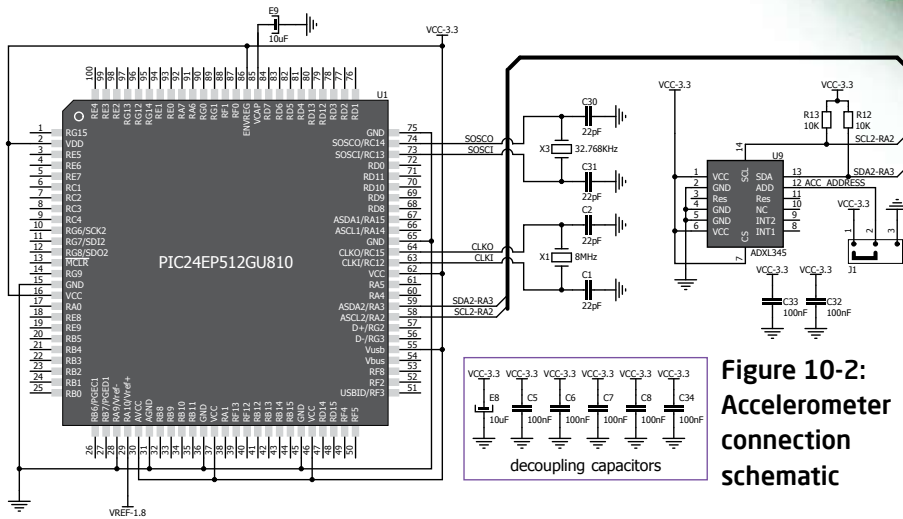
E9
10uF
VCC-3.3
U1
PIC24EP512GU810

100 RE4
99 RE3
98 RE2
97 RG13
96 RG12
95 RG14
94 RE1
93 RE0
92 RA7
91 RA6
90 RG0
89 RG1
88 RF1
87 RF0
86 ENVREG
85 VCAP
84 RD7
83 RD6
82 RD5
81 RD4
80 RD13
79 RD12
78 RD3
77 RD2
76 RD1

1 RG15
2 VDD
3 RE5
4 RE6
5 RE7
6 RC1
7 RC2
8 RC3
9 RC4
10 RG6/SCK2
11 RG7/SDI2
12 RG8/SDO2
13 MCLR
14 RG9
15 GND
16 VCC
17 RA0
18 RE8
19 RE9
20 RB5
21 RB4
22 RB3
23 RB2
24 RB1
25 RB0

GND 75
SOSCO/RC14 74
SOSCI/RC13 73
RD0 72
RD11 71
RD10 70
RD9 69
RD8 68
ASDA1/RA15 67
ASCL1/RA14 66
GND 65
CLKO/RC15 64
CLKI/RC12 63
VCC 62
RA5 61
RA4 60
ASDA2/RA3 59
ASCL2/RA2 58
D+/RG2 57
D-/RG3 56
Vusb 55
Vbus 54
RF8 53
RF2 52
USBID/RF3 51

26 RB6/PGEC1
27 RB7/PGED1
28 RA9/Vref-
29 RA10/Vref+
30 AVCC
31 AGND
32 RB8
33 RB9
34 RB10
35 RB11
36 GND
37 VCC
38 RA1
39 RF13
40 RF12
41 RB12
42 RB13
43 RB14
44 RB15
45 GND
46 VCC
47 RD14
48 RD15
49 RF4
50 RF5

VREF-1.8

SOSCO
SOSCI
CLKO
CLKI
SDA2-RA3
SCL2-RA2
C30
22pF
X3
32.768KHz
C31
22pF
C2
22pF
X1
8MHz
C1
22pF

VCC-3.3
VCC-3.3
R13
10K
R12
10K
SCL2-RA2
SDA2-RA3
U9
ADXL345
1 VCC
2 GND
3 Res
4 GND
5 GND
6 VCC
7 CS
14 SCL
13 SDA
12 ADD
11 Res
10 NC
9 INT2
8 INT1
ACC_ADDRESS
VCC-3.3
1 2 3
J1
VCC-3.3
VCC-3.3
C33
100nF
C32
100nF

VCC-3.3 VCC-3.3 VCC-3.3 VCC-3.3 VCC-3.3 VCC-3.3
E8
10uF
C5
100nF
C6
100nF
C7
100nF
C8
100nF
C34
100nF
decoupling capacitors

Figure 10-2: Accelerometer connection schematic